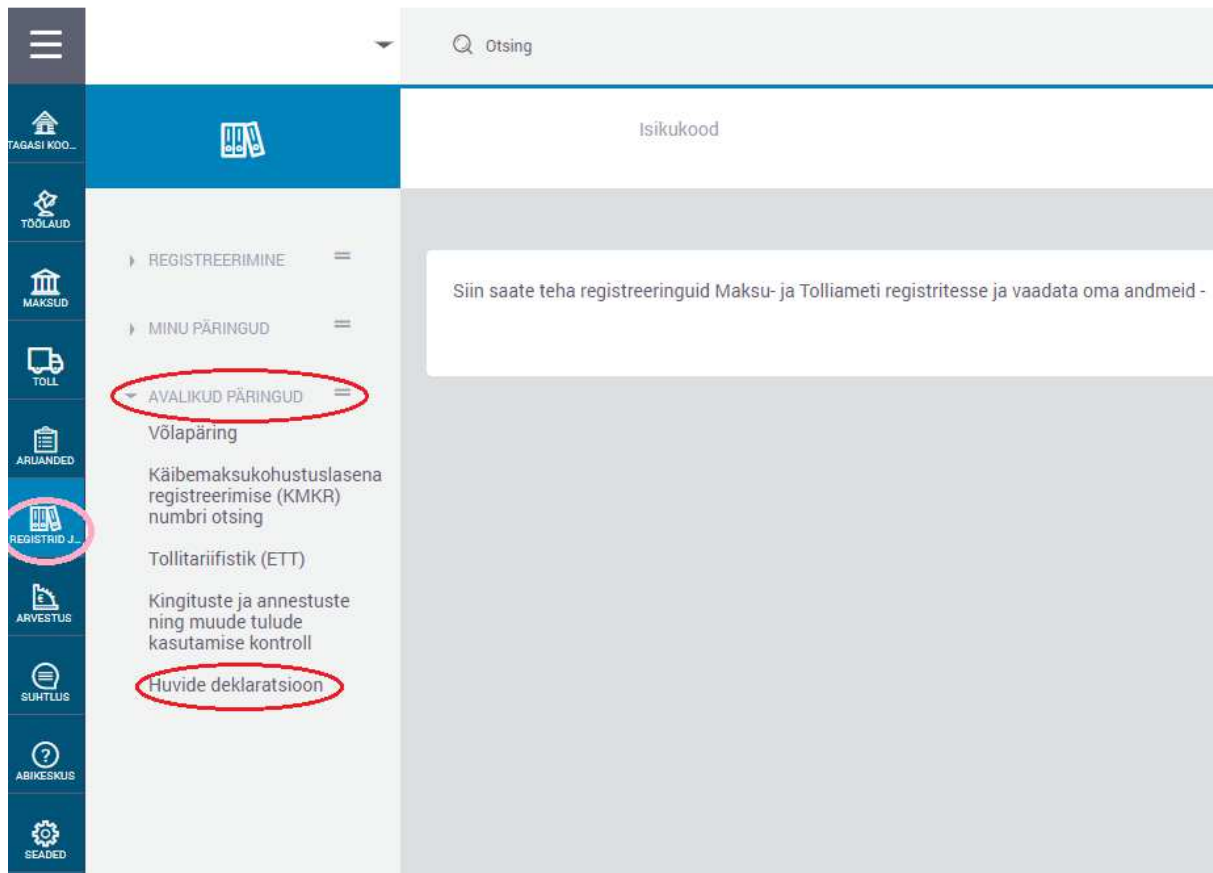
Otsing

TAGASI KOO...

TÖÖLAUD

MAKSUD

TOLL

ARUANDED

REGISTRID J...

ARVESTUS

SUHTLUS

ABIKESKUS

SEADED

Isikukood

REGISTREERIMINE

MINU PÄRINGUD

AVALIKUD PÄRINGUD

Võlapäring

Käibemaksukohustuslasena registreerimise (KMKR) numbri otsing

Tollitariifistik (ETT)

Kingituste ja annestuste ning muude tulude kasutamise kontroll

Huvide deklaratsioon

Siin saate teha registreeringuid Maksu- ja Tolliameti registritesse ja vaadata oma andmeid -